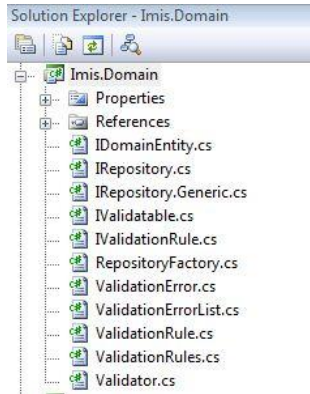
Solution Explorer - Imis.Domain

Imis.Domain
Properties
References
IDomainEntity.cs
IRepository.cs
IRepository.Generic.cs
IValidatable.cs
IValidationRule.cs
RepositoryFactory.cs
ValidationError.cs
ValidationErrorList.cs
ValidationRule.cs
ValidationRules.cs
Validator.cs